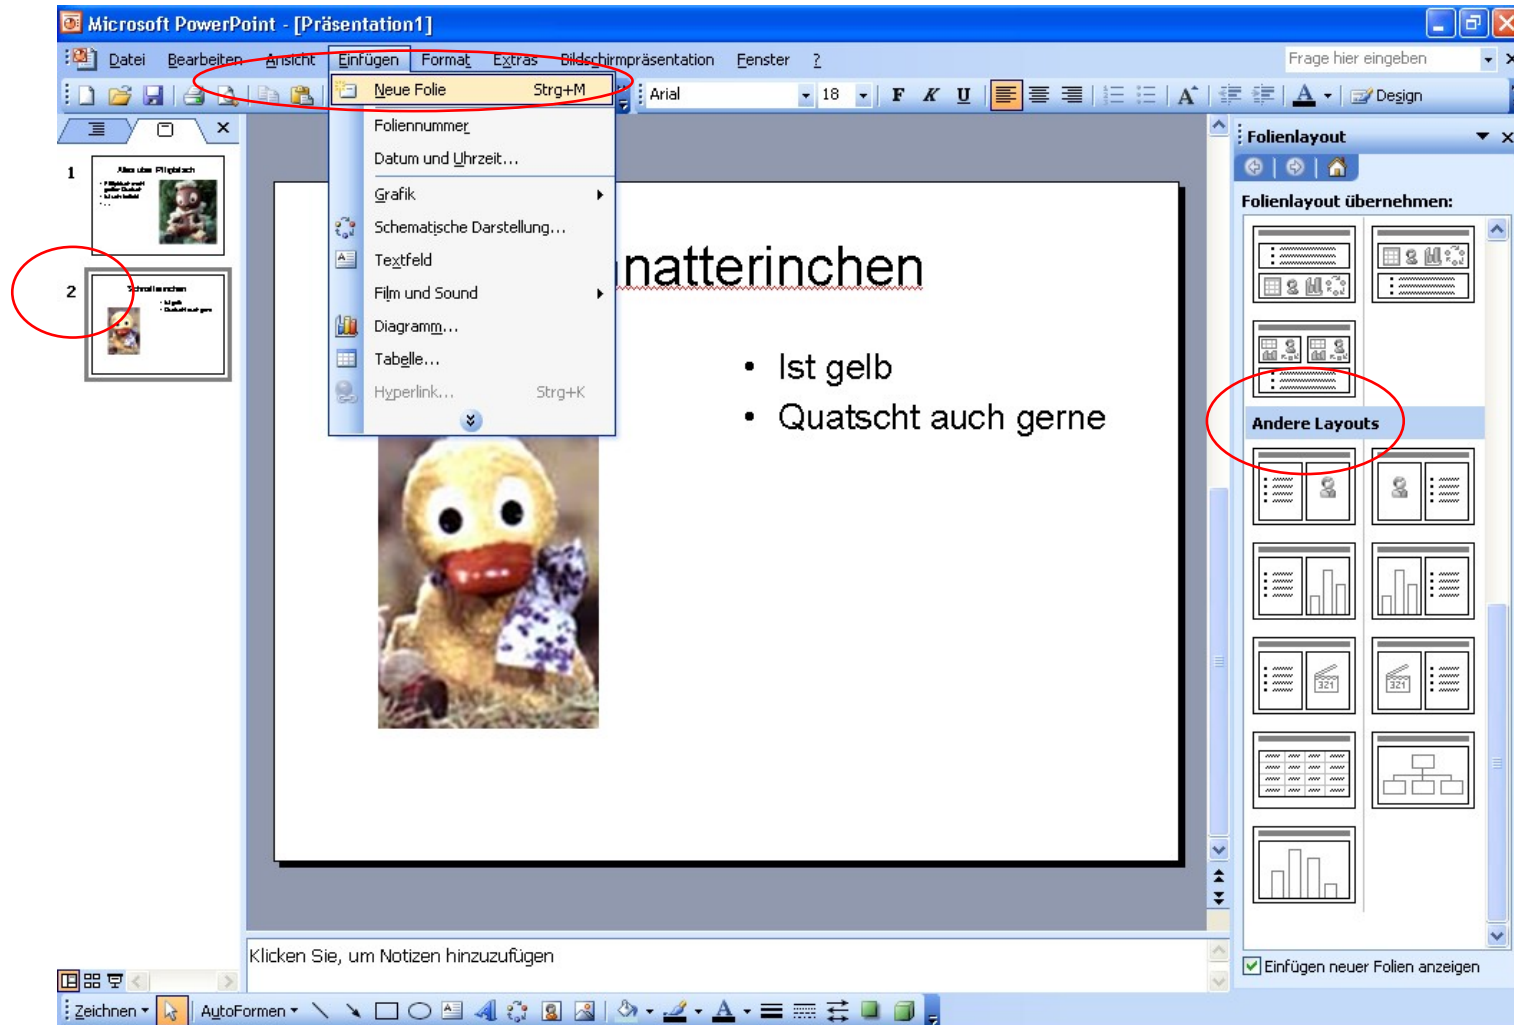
Microsoft PowerPoint - [Präsentation1]

Datei Bearbeiten Ansicht Einfügen Format Extras Bildschirmpräsentation Fenster ?

Frage hier eingeben

Neue Folie Strg+M

Foliennummer

Datum und Uhrzeit...

Grafik

Schematische Darstellung...

Textfeld

Film und Sound

Diagramm...

Tabelle...

Hyperlink... Strg+K

Arial 18 F K U Design

1

Alles über Plitschplatsch

2

Schnatterinchen

natterinchen

• Ist gelb
• Quatscht auch gerne

Folienlayout

Folienlayout übernehmen:

Andere Layouts

Klicken Sie, um Notizen hinzuzufügen

Einfügen neuer Folien anzeigen

Zeichnen AutoFormen